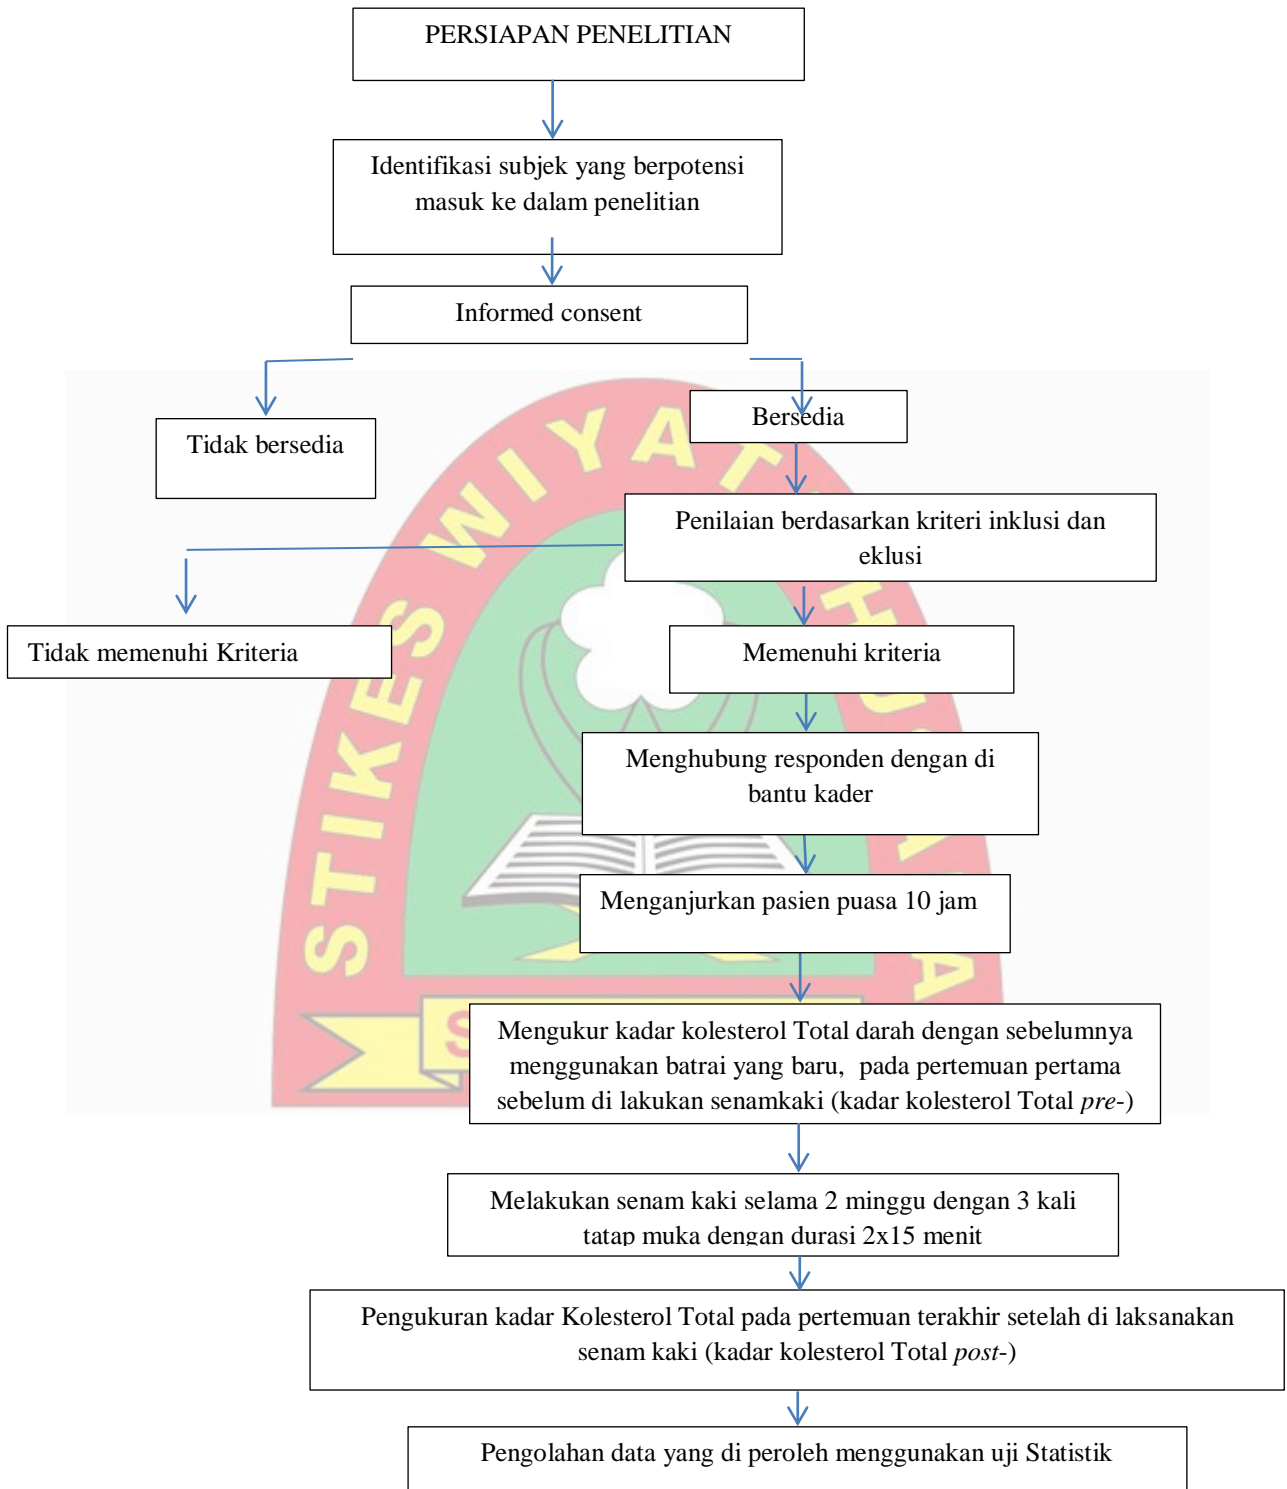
PERSIAPAN PENELITIAN

Identifikasi subjek yang berpotensi masuk ke dalam penelitian

Informed consent

Tidak bersedia

Bersedia

Penilaian berdasarkan kriteri inklusi dan eklusi

Tidak memenuhi Kriteria

Memenuhi kriteria

Menghubung responden dengan di bantu kader

Menganjurkan pasien puasa 10 jam

Mengukur kadar kolesterol Total darah dengan sebelumnya menggunakan batrai yang baru, pada pertemuan pertama sebelum di lakukan senamkaki (kadar kolesterol Total *pre*-)

Melakukan senam kaki selama 2 minggu dengan 3 kali tatap muka dengan durasi 2x15 menit

Pengukuran kadar Kolesterol Total pada pertemuan terakhir setelah di laksanakan senam kaki (kadar kolesterol Total *post*-)

Pengolahan data yang di peroleh menggunakan uji Statistik

STIKES WIYATA HUSADA